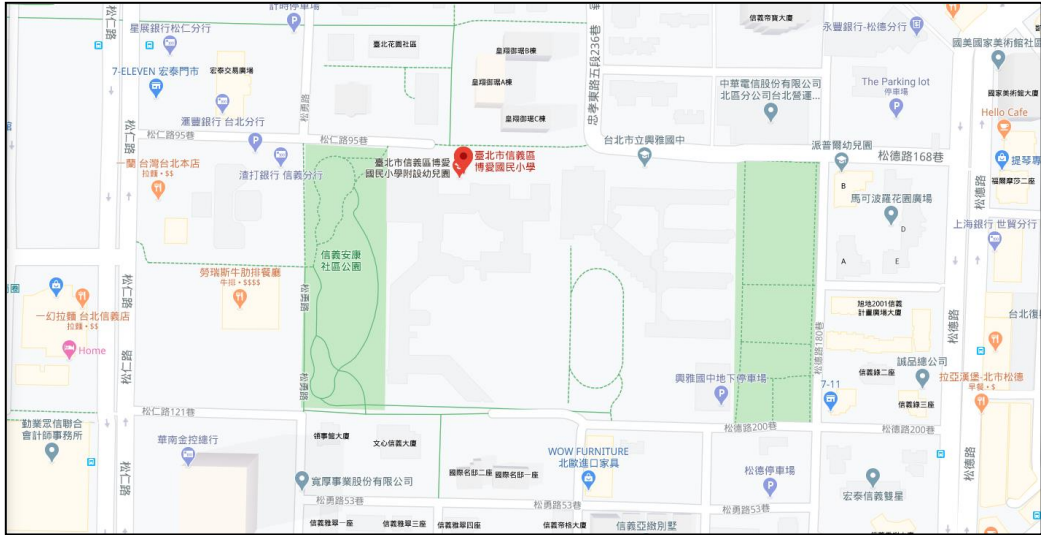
計時停車場
松仁路
星展銀行 松仁分行
臺北花園社區
皇翔御琚B棟
皇翔御琚A棟
皇翔御琚C棟
忠孝東路五段236巷
信義帝寶大廈
永豐銀行-松德分行
國美國家美術館社區
7-ELEVEN 宏泰門市
宏泰交易廣場
滙豐銀行 台北分行
中華電信股份有限公司 北區分公司台北營運...
The Parking lot 停車場
國美國家美術館
Hello Cafe
松仁路95巷
松仁路95巷
台北市立興雅國中
派普爾幼兒園
松德路168巷
一蘭 台灣台北本店
拉麵 • $$
渣打銀行 信義分行
臺北市信義區博愛國民小學附設幼兒園
臺北市信義區博愛國民小學
提琴專
福爾摩莎二座
馬可波羅花園廣場
B
D
A
E
上海銀行 世貿分行
信義安康社區公園
勞瑞斯牛肋排餐廳
牛排 • $$$$
松仁路
松勇路
一幻拉麵 台北信義店
拉麵 • $$
Home
旭地2001信義計畫廣場大廈
台北復
松德路
松德路180巷
誠品建公司
拉亞漢堡-北市松德
早餐 • $
松勇路
興雅國中地下停車場
7-11
信義雅二座
信義雅三座
松仁路121巷
勤業眾信聯合會計師事務所
松德路200巷
松德路200巷
德寧堡大廈
文心信義大廈
華南金控總行
WOW FURNITURE 北歐進口家具
松德停車場
國際名邸二座
國際名邸一座
寬厚事業股份有限公司
宏泰信義雙星
松仁路
松勇路53巷
松勇路53巷
松勇路53巷
信義雅單一座
信義雅單三座
信義雅單四座
信義帝格大廈
信義亞緻別墅
松德路